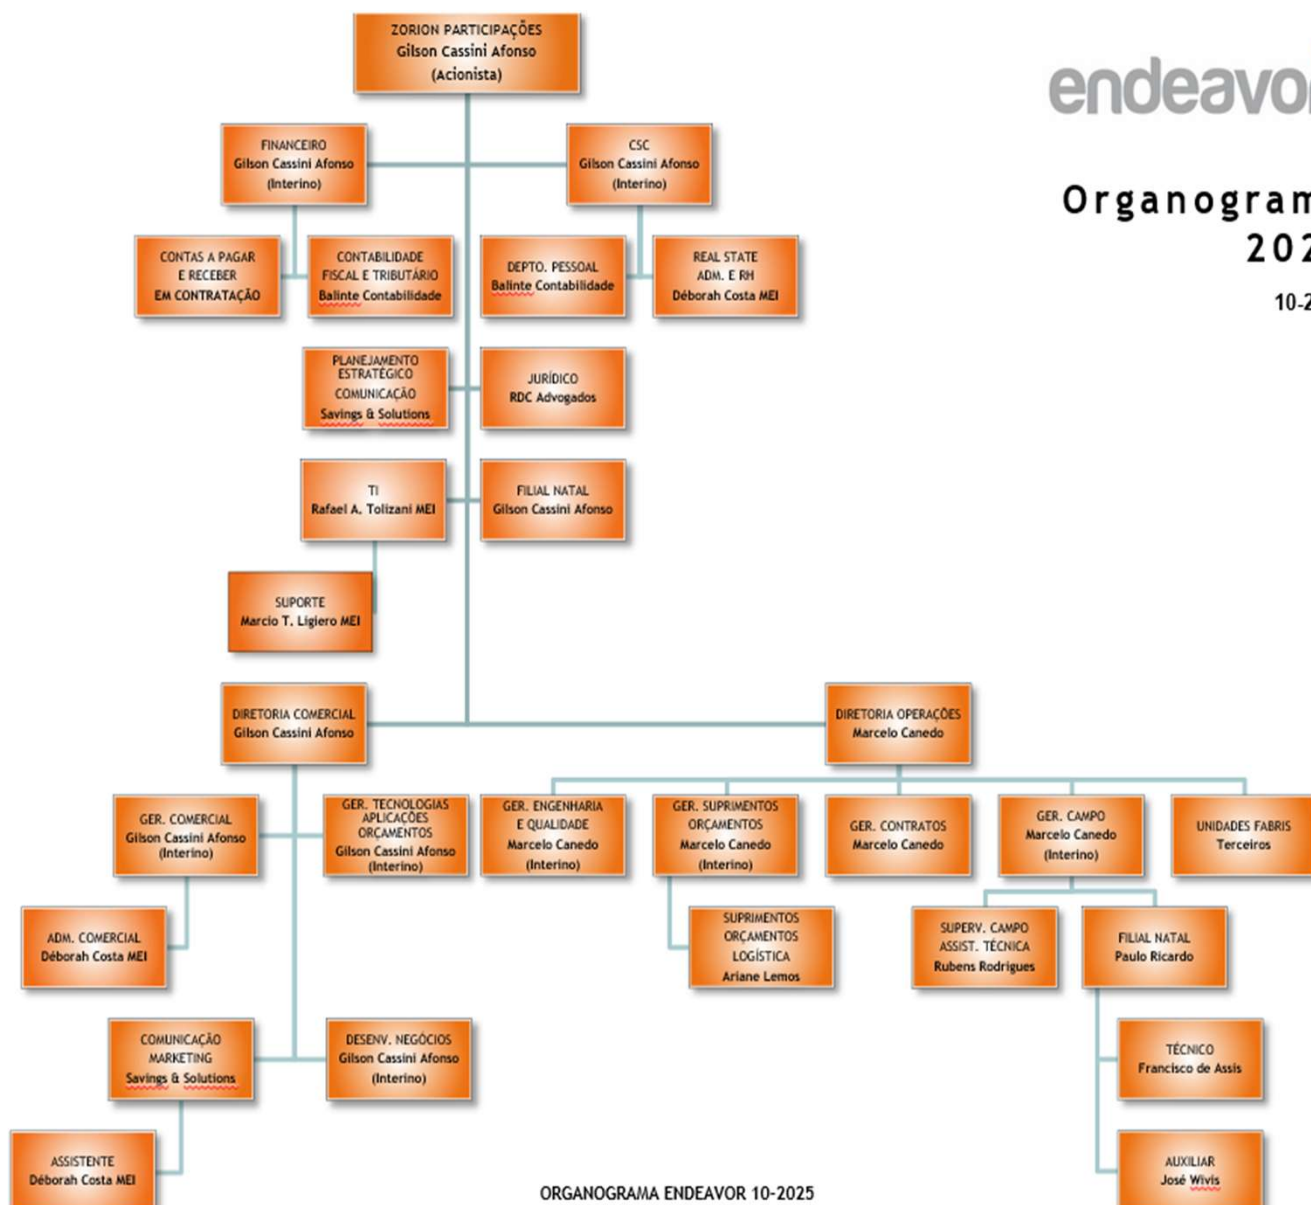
ZORION PARTICIPAÇÕES
Gilson Cassini Afonso
(Acionista)

endeavor

Organogram
202

10-2

FINANCEIRO
Gilson Cassini Afonso
(Interino)

CSC
Gilson Cassini Afonso
(Interino)

CONTAS A PAGAR
E RECEBER
EM CONTRATAÇÃO

CONTABILIDADE
FISCAL E TRIBUTÁRIO
Balinte Contabilidade

DEPTO. PESSOAL
Balinte Contabilidade

REAL STATE
ADM. E RH
Déborah Costa MEI

PLANEJAMENTO
ESTRATÉGICO
COMUNICAÇÃO
Savings & Solutions

JURÍDICO
RDC Advogados

TI
Rafael A. Tolizani MEI

FILIAL NATAL
Gilson Cassini Afonso

SUPORTE
Marcio T. Ligiero MEI

DIRETORIA COMERCIAL
Gilson Cassini Afonso

DIRETORIA OPERAÇÕES
Marcelo Canedo

GER. COMERCIAL
Gilson Cassini Afonso
(Interino)

GER. TECNOLOGIAS
APLICAÇÕES
ORÇAMENTOS
Gilson Cassini Afonso
(Interino)

GER. ENGENHARIA
E QUALIDADE
Marcelo Canedo
(Interino)

GER. SUPRIMENTOS
ORÇAMENTOS
Marcelo Canedo
(Interino)

GER. CONTRATOS
Marcelo Canedo

GER. CAMPO
Marcelo Canedo
(Interino)

UNIDADES FABRIS
Terceiros

ADM. COMERCIAL
Déborah Costa MEI

SUPRIMENTOS
ORÇAMENTOS
LOGÍSTICA
Ariane Lemos

SUPERV. CAMPO
ASSIST. TÉCNICA
Rubens Rodrigues

FILIAL NATAL
Paulo Ricardo

COMUNICAÇÃO
MARKETING
Savings & Solutions

DESENV. NEGÓCIOS
Gilson Cassini Afonso
(Interino)

TÉCNICO
Francisco de Assis

ASSISTENTE
Déborah Costa MEI

AUXILIAR
José Wivis

ORGANOGRAMA ENDEAVOR 10-2025